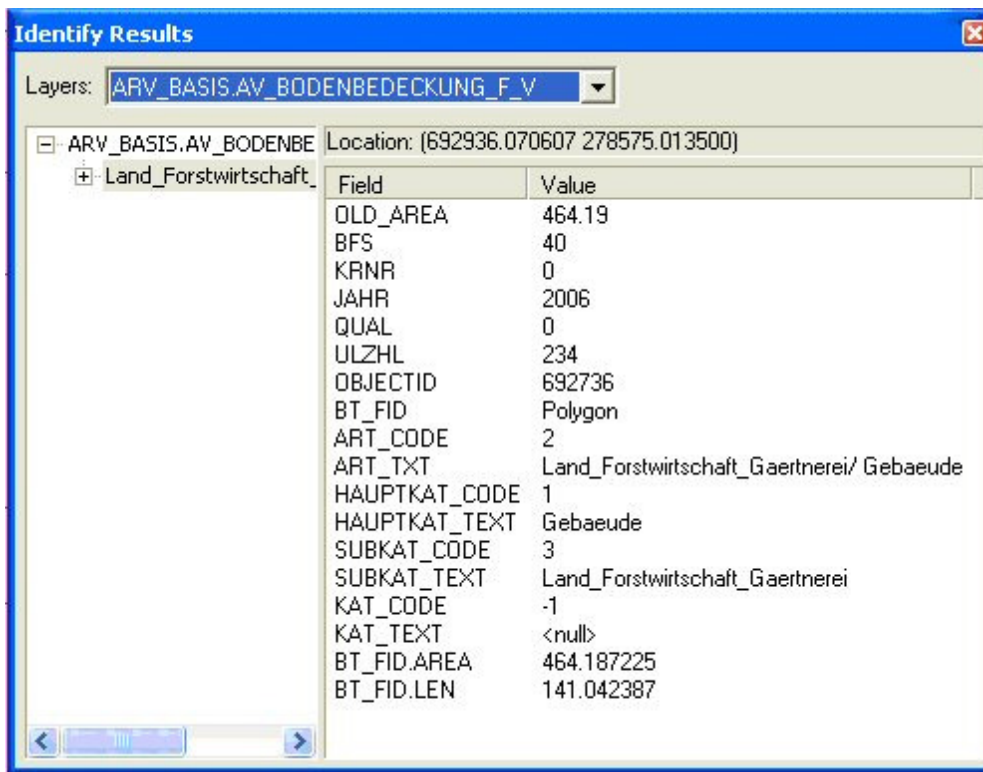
Identify Results

Layers: ARV_BASIS.AV_BODENBEDECKUNG_F_V

ARV_BASIS.AV_BODENBE
Land_Forstwirtschaft_

Location: (692936.070607 278575.013500)

| Field | Value |
|---|---|
| OLD_AREA | 464.19 |
| BFS | 40 |
| KRNR | 0 |
| JAHR | 2006 |
| QUAL | 0 |
| ULZHL | 234 |
| OBJECTID | 692736 |
| BT_FID | Polygon |
| ART_CODE | 2 |
| ART_TXT | Land_Forstwirtschaft_Gaertnerei/ Gebaeude |
| HAUPTKAT_CODE | 1 |
| HAUPTKAT_TEXT | Gebaeude |
| SUBKAT_CODE | 3 |
| SUBKAT_TEXT | Land_Forstwirtschaft_Gaertnerei |
| KAT_CODE | -1 |
| KAT_TEXT | <null> |
| BT_FID.AREA | 464.187225 |
| BT_FID.LEN | 141.042387 |